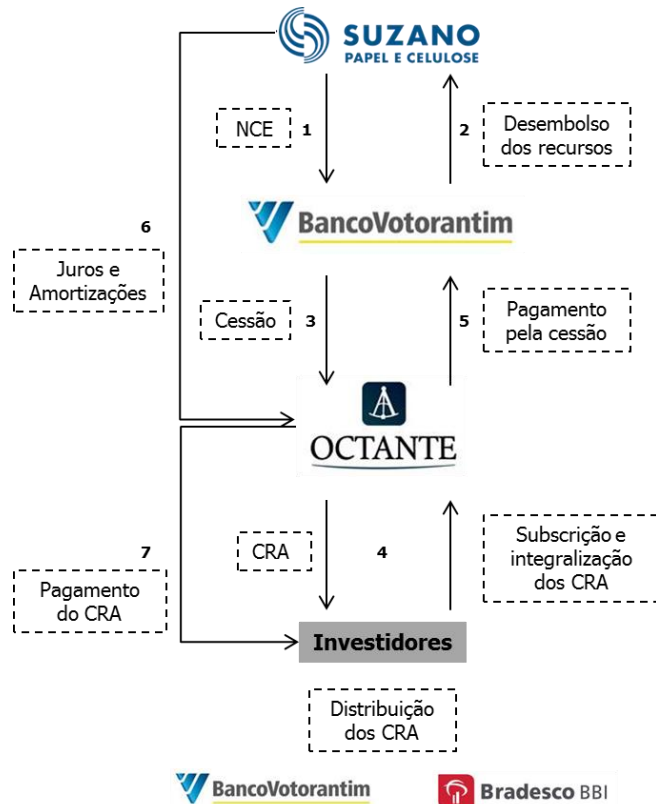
SUZANO
PAPEL E CELULOSE

NCE 1

2 Desembolso dos recursos

BancoVotorantim

6

Juros e Amortizações

Cessão 3

5 Pagamento pela cessão

OCTANTE

7

CRA

4

Subscrição e integralização dos CRA

Pagamento do CRA

Investidores

Distribuição dos CRA

BancoVotorantim

Bradesco BBI